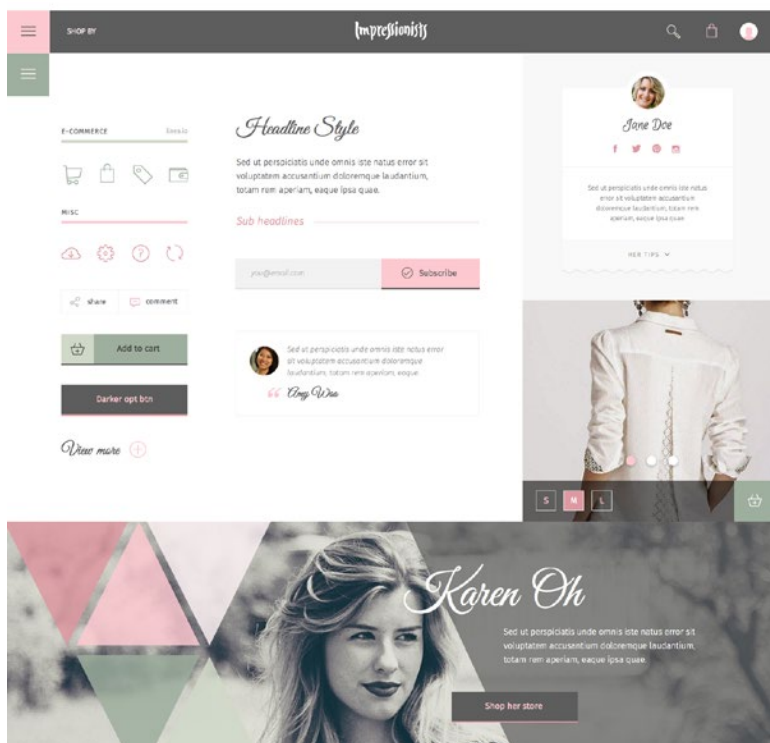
SHOP BY

Impressionists

E-COMMERCE

Details

MISC

share

comment

Add to cart

Darker opt btn

View more

Headline Style

Sed ut perspiciatis unde omnis iste natus error sit voluptatem accusantium doloremque laudantium, totam rem aperiam, eaque ipsa quae.

Sub headlines

you@email.com

Subscribe

Sed ut perspiciatis unde omnis iste natus error sit voluptatem accusantium doloremque laudantium, totam rem aperiam, eaque

Amy Wise

Jane Doe

Sed ut perspiciatis unde omnis iste natus error sit voluptatem accusantium doloremque laudantium, totam rem aperiam, eaque ipsa quae.

HER TIPS

S

M

L

Karen Oh

Sed ut perspiciatis unde omnis iste natus error sit voluptatem accusantium doloremque laudantium, totam rem aperiam, eaque ipsa quae.

Shop her store